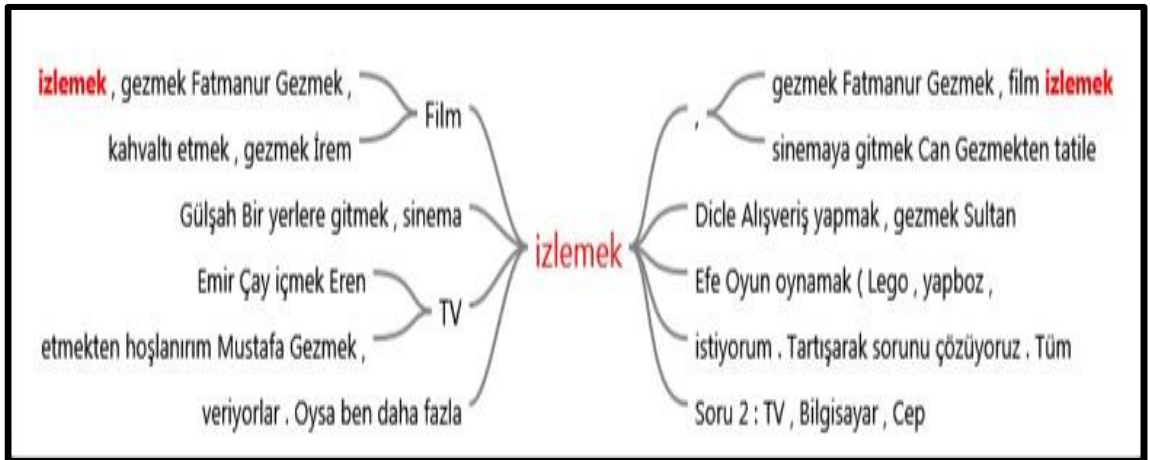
izlemek , gezmek Fatmanur Gezmek ,

kahvaltı etmek , gezmek İrem

Film

Gülşah Bir yerlere gitmek , sinema

Emir Çay içmek Eren

etmekten hoşlanırım Mustafa Gezmek ,

TV

veriyorlar . Oysa ben daha fazla

izlemek

,

gezmek Fatmanur Gezmek , film izlemek

sinemaya gitmek Can Gezmekten tatile

Dicle Alışveriş yapmak , gezmek Sultan

Efe Oyun oynamak ( Lego , yapboz ,

istiyorum . Tartışarak sorunu çözüyoruz . Tüm

Soru 2 : TV , Bilgisayar , Cep